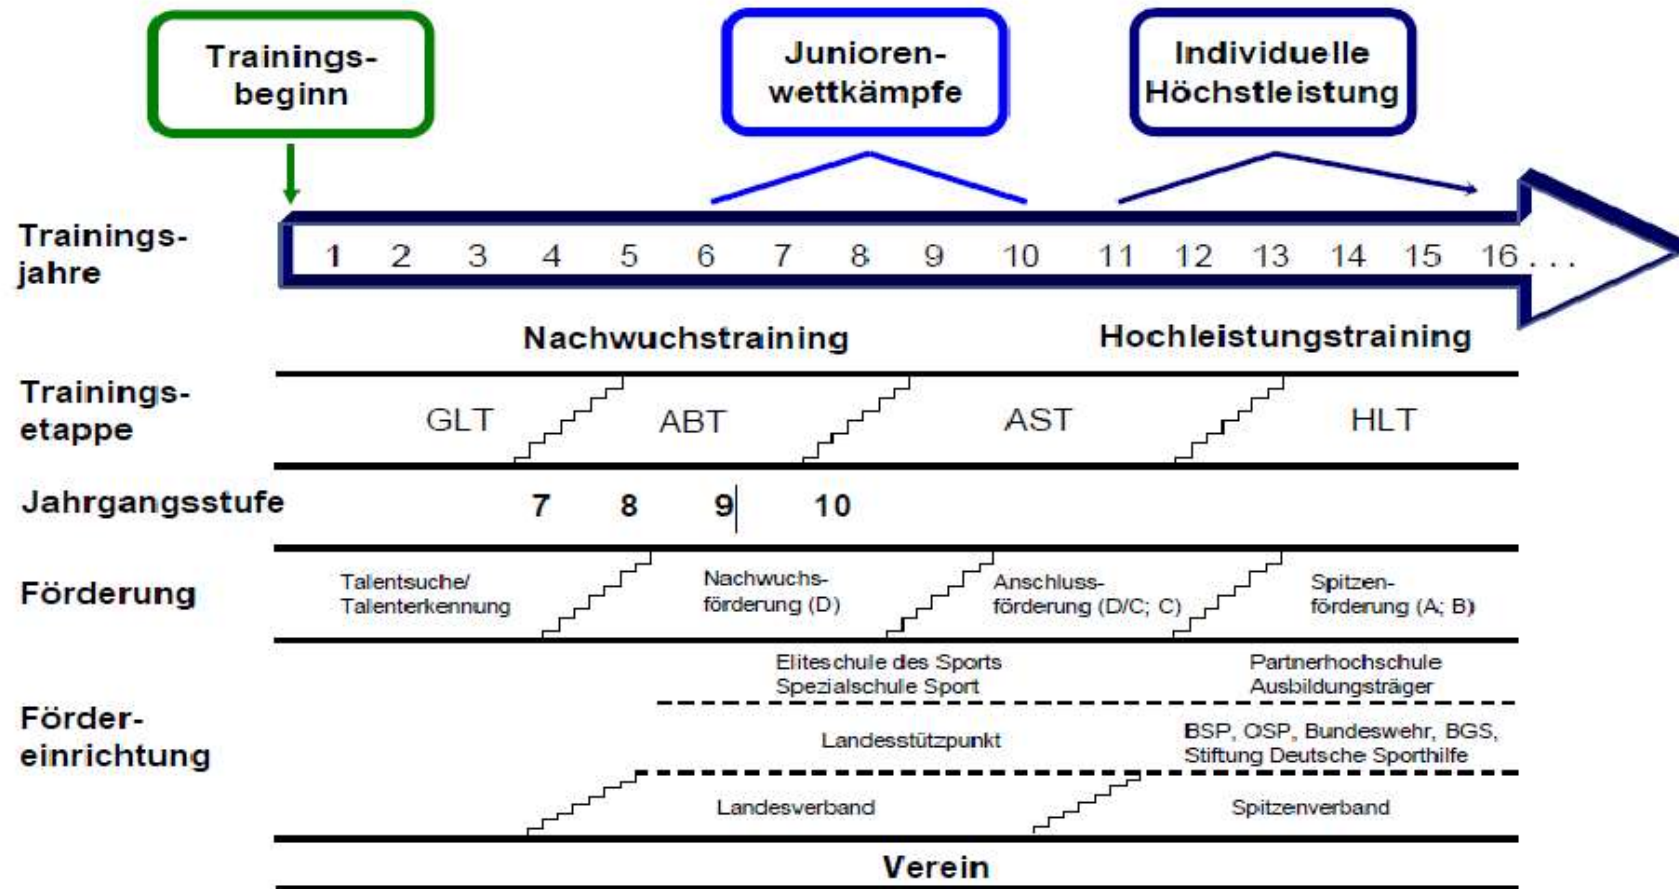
Trainingsbeginn

Juniorenwettkämpfe

Individuelle Höchstleistung

Trainingsjahre

1 2 3 4 5 6 7 8 9 10 11 12 13 14 15 16 . . .

Nachwuchstraining

Hochleistungstraining

Trainingsetappe

GLT ABT AST HLT

Jahrgangsstufe

7 8 9 10

Förderung

Talentsuche/ Talenterkennung

Nachwuchsförderung (D)

Anschlussförderung (D/C; C)

Spitzenförderung (A; B)

Fördereinrichtung

Eliteschule des Sports Spezialschule Sport

Partnerhochschule Ausbildungsträger

Landesstützpunkt

BSP, OSP, Bundeswehr, BGS, Stiftung Deutsche Sporthilfe

Landesverband

Spitzenverband

Verein